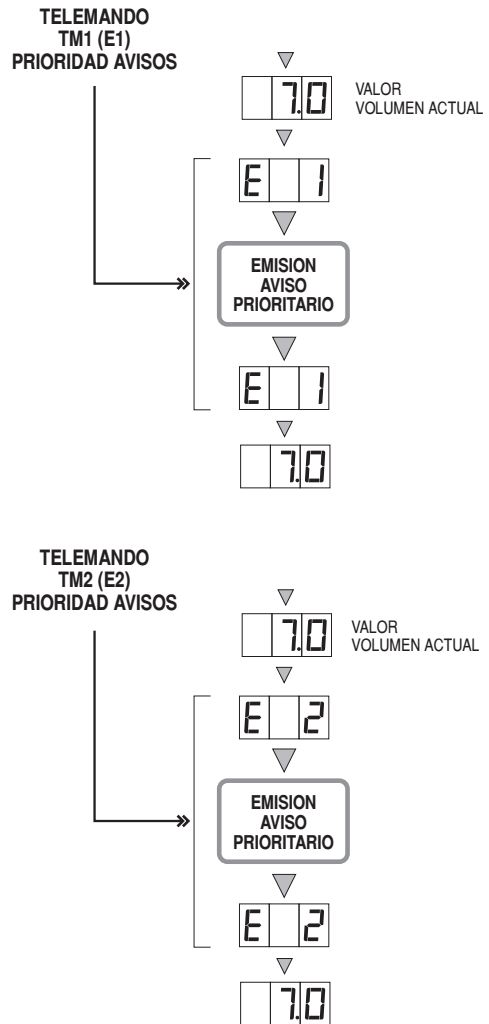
TELEMANDO
TM1 (E1)
PRIORIDAD AVISOS

7.0

VALOR
VOLUMEN ACTUAL

E 1

EMISION
AVISO
PRIORITARIO

E 1

7.0

TELEMANDO
TM2 (E2)
PRIORIDAD AVISOS

7.0

VALOR
VOLUMEN ACTUAL

E 2

EMISION
AVISO
PRIORITARIO

E 2

7.0